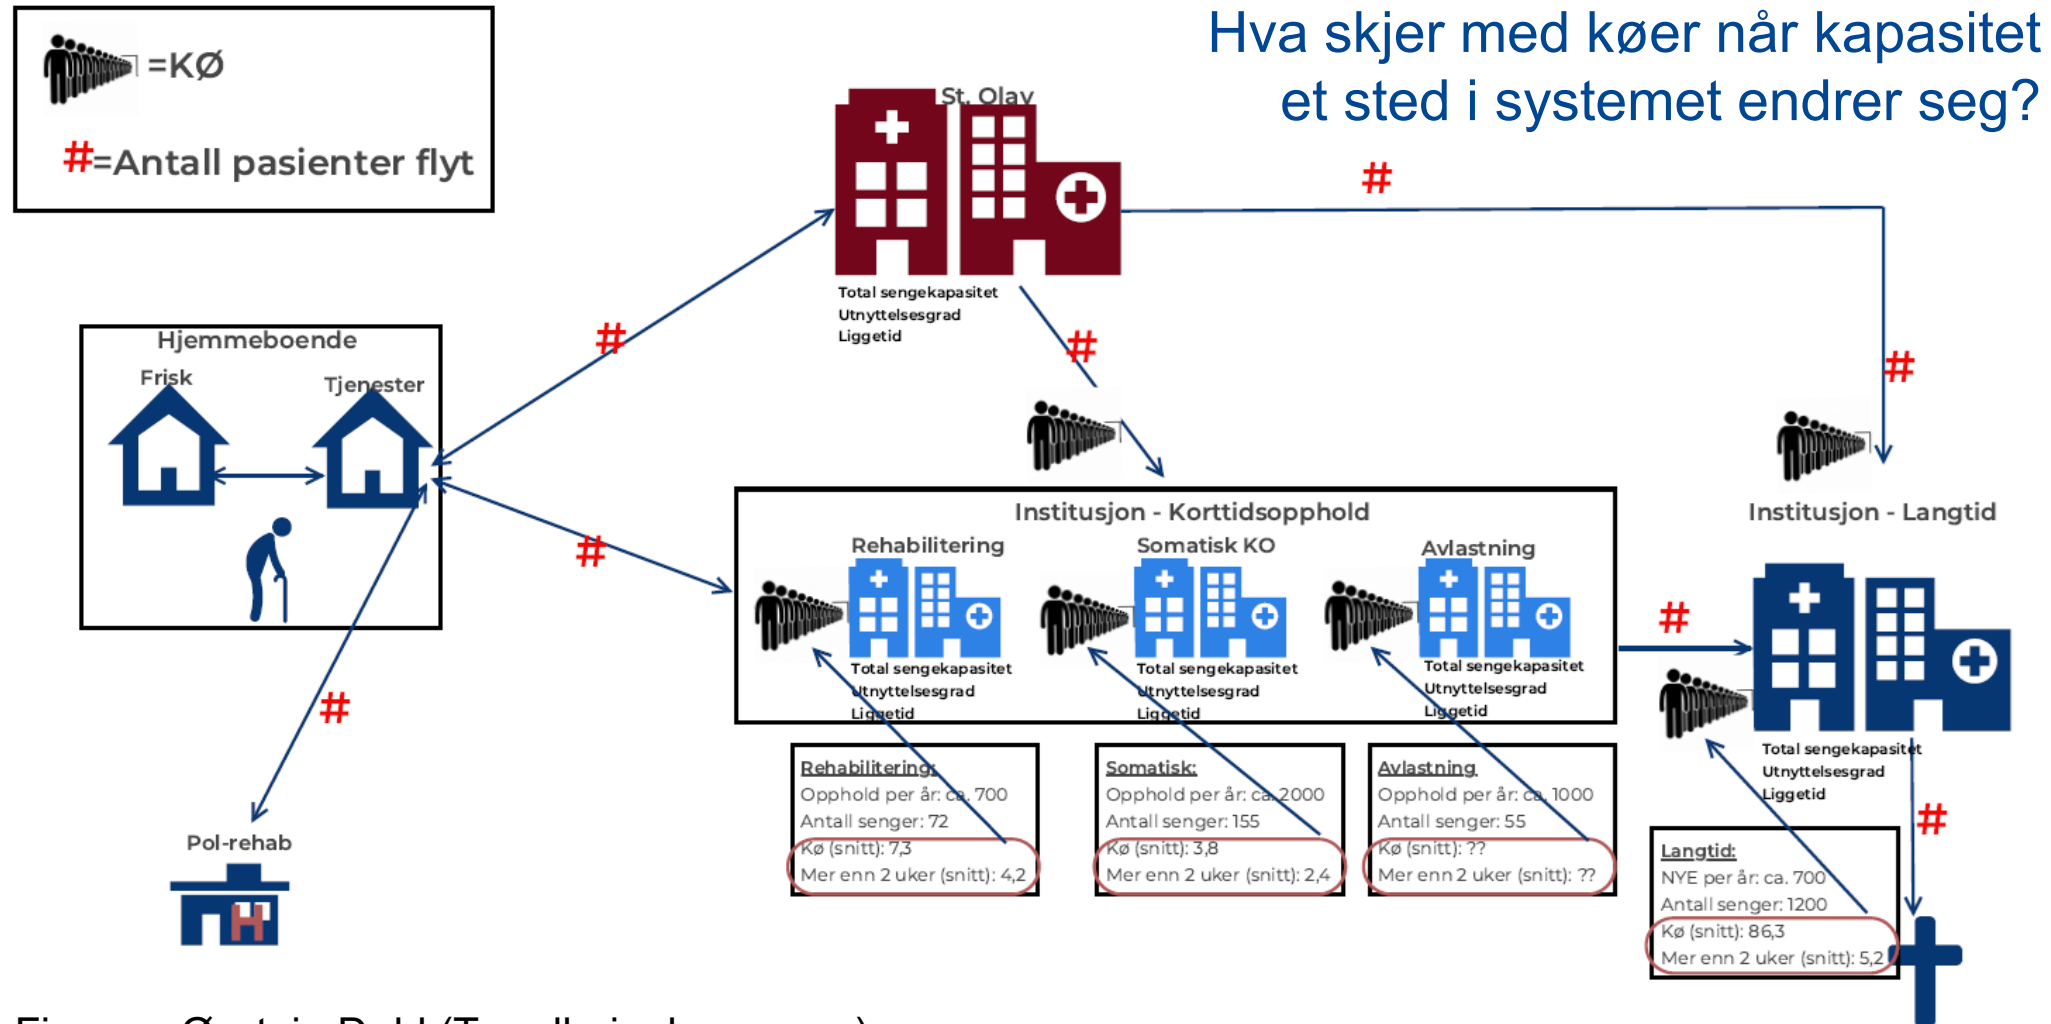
=KØ

#=Antall pasienter flyt

Hva skjer med køer når kapasitet et sted i systemet endrer seg?

St. Olav

Total sengekapasitet
Utnyttelsesgrad
Liggetid

#

#

#

#

Hjemmeboende

Frisk

Tjenester

#

#

Pol-rehab

Institusjon - Korttidsopphold

Rehabilitering

Total sengekapasitet
Utnyttelsesgrad
Liggetid

Somatisk KO

Total sengekapasitet
Utnyttelsesgrad
Liggetid

Avlastning

Total sengekapasitet
Utnyttelsesgrad
Liggetid

Institusjon - Langtid

#

Total sengekapasitet
Utnyttelsesgrad
Liggetid

#

Rehabilitering:
Opphold per år: ca. 700
Antall senger: 72
Kø (snitt): 7,3
Mer enn 2 uker (snitt): 4,2

Somatisk:
Opphold per år: ca. 2000
Antall senger: 155
Kø (snitt): 3,8
Mer enn 2 uker (snitt): 2,4

Avlastning:
Opphold per år: ca. 1000
Antall senger: 55
Kø (snitt): ??
Mer enn 2 uker (snitt): ??

Langtid:
NYE per år: ca. 700
Antall senger: 1200
Kø (snitt): 86,3
Mer enn 2 uker (snitt): 5,2

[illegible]